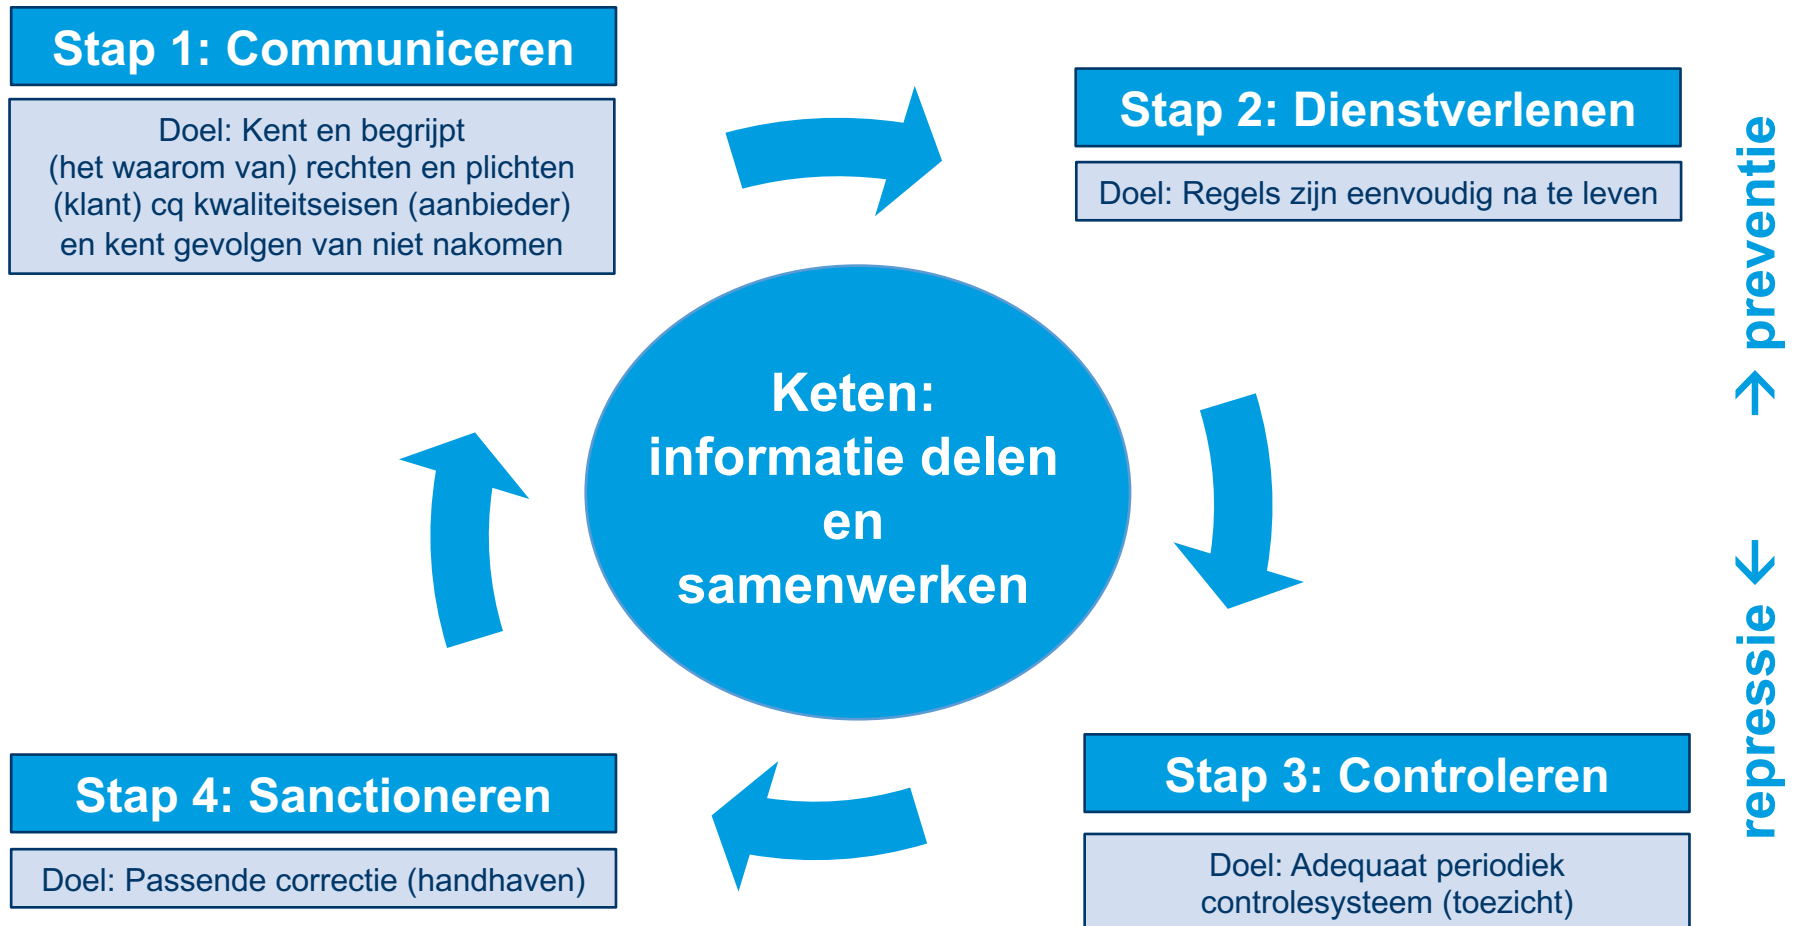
Stap 1: Communiceren

Doel: Kent en begrijpt (het waarom van) rechten en plichten (klant) cq kwaliteitseisen (aanbieder) en kent gevolgen van niet nakomen

Stap 2: Dienstverlenen

Doel: Regels zijn eenvoudig na te leven

Keten: informatie delen en samenwerken

↑ preventie

repressie ↓

Stap 3: Controleren

Doel: Adequaat periodiek controlesysteem (toezicht)

Stap 4: Sanctioneren

Doel: Passende correctie (handhaven)